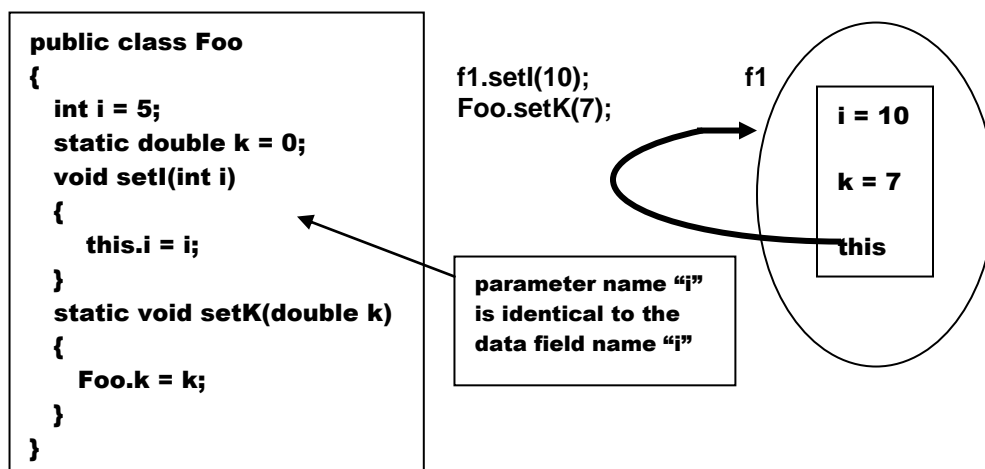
public class Foo
{
int i = 5;
static double k = 0;
void setI(int i)
{
this.i = i;
}
static void setK(double k)
{
Foo.k = k;
}
}

f1.setI(10);
Foo.setK(7);

f1

i = 10

k = 7

this

parameter name “i” is identical to the data field name “i”